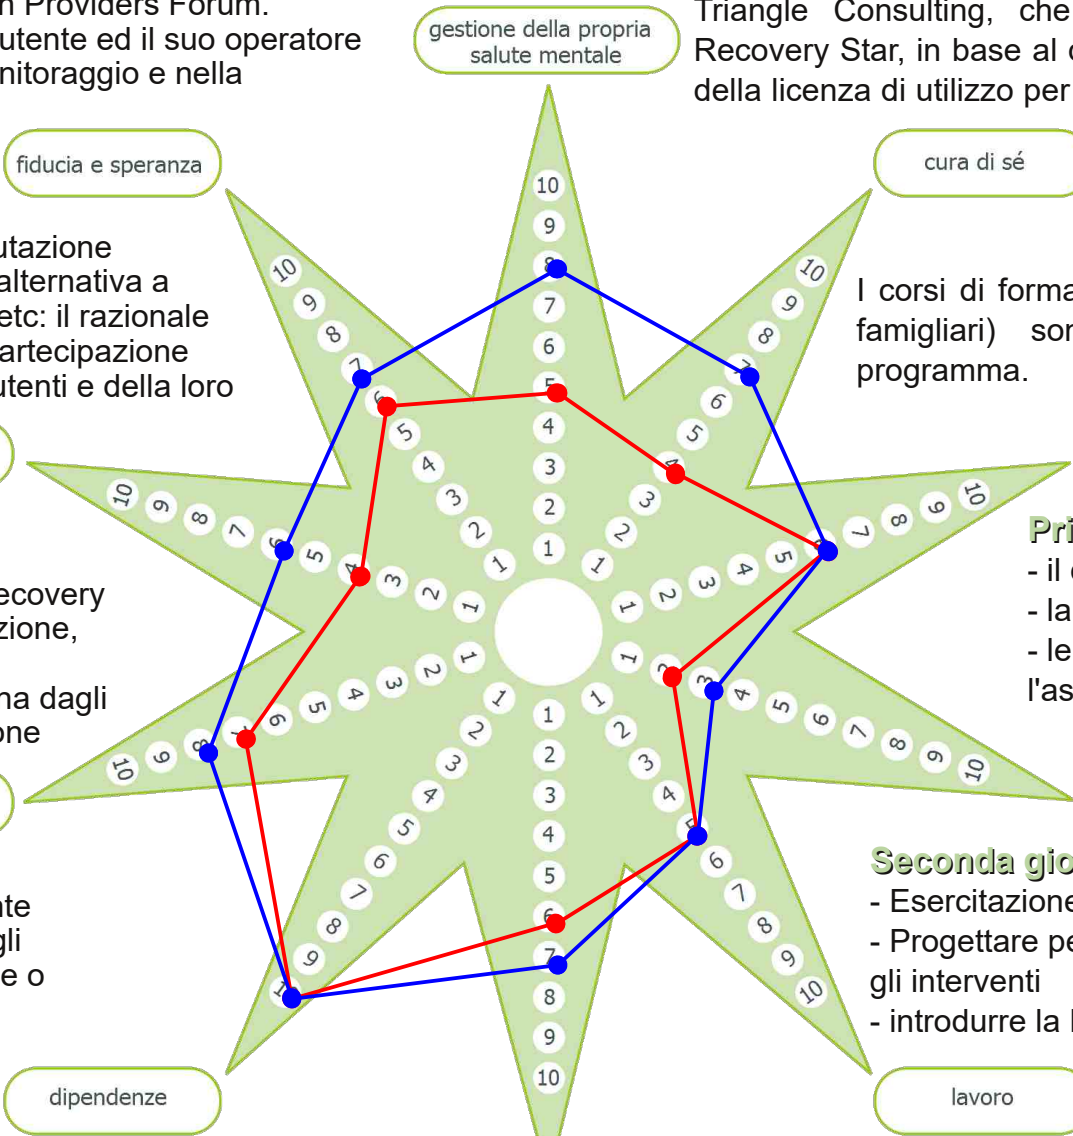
n Providers Forum. utente ed il suo operatore nitoraggio e nella

gestione della propria salute mentale

Triangle Consulting, che Recovery Star, in base al c della licenza di utilizzo per

fiducia e speranza

cura di sé

utazione alternativa a etc: il razionale artecipazione utenti e della loro

I corsi di forma famigliari) sor programma.

ecovery zione,

na dagli one

nte gli e o

Pri
- il
- la
- le
l'as

Seconda gio
- Esercitazione
- Progettare pe gli interventi
- introdurre la

dipendenze

lavoro

10 9 8 7 6 5 4 3 2 1

10 9 8 7 6 5 4 3 2 1

10 9 8 7 6 5 4 3 2 1

10 9 8 7 6 5 4 3 2 1

1 2 3 4 5 6 7 8 9 10

1 2 3 4 5 6 7 8 9 10

1 2 3 4 5 6 7 8 9 10

1 2 3 4 5 6 7 8 9 10

1 2 3 4 5 6 7 8 9 10

1 2 3 4 5 6 7 8 9 10